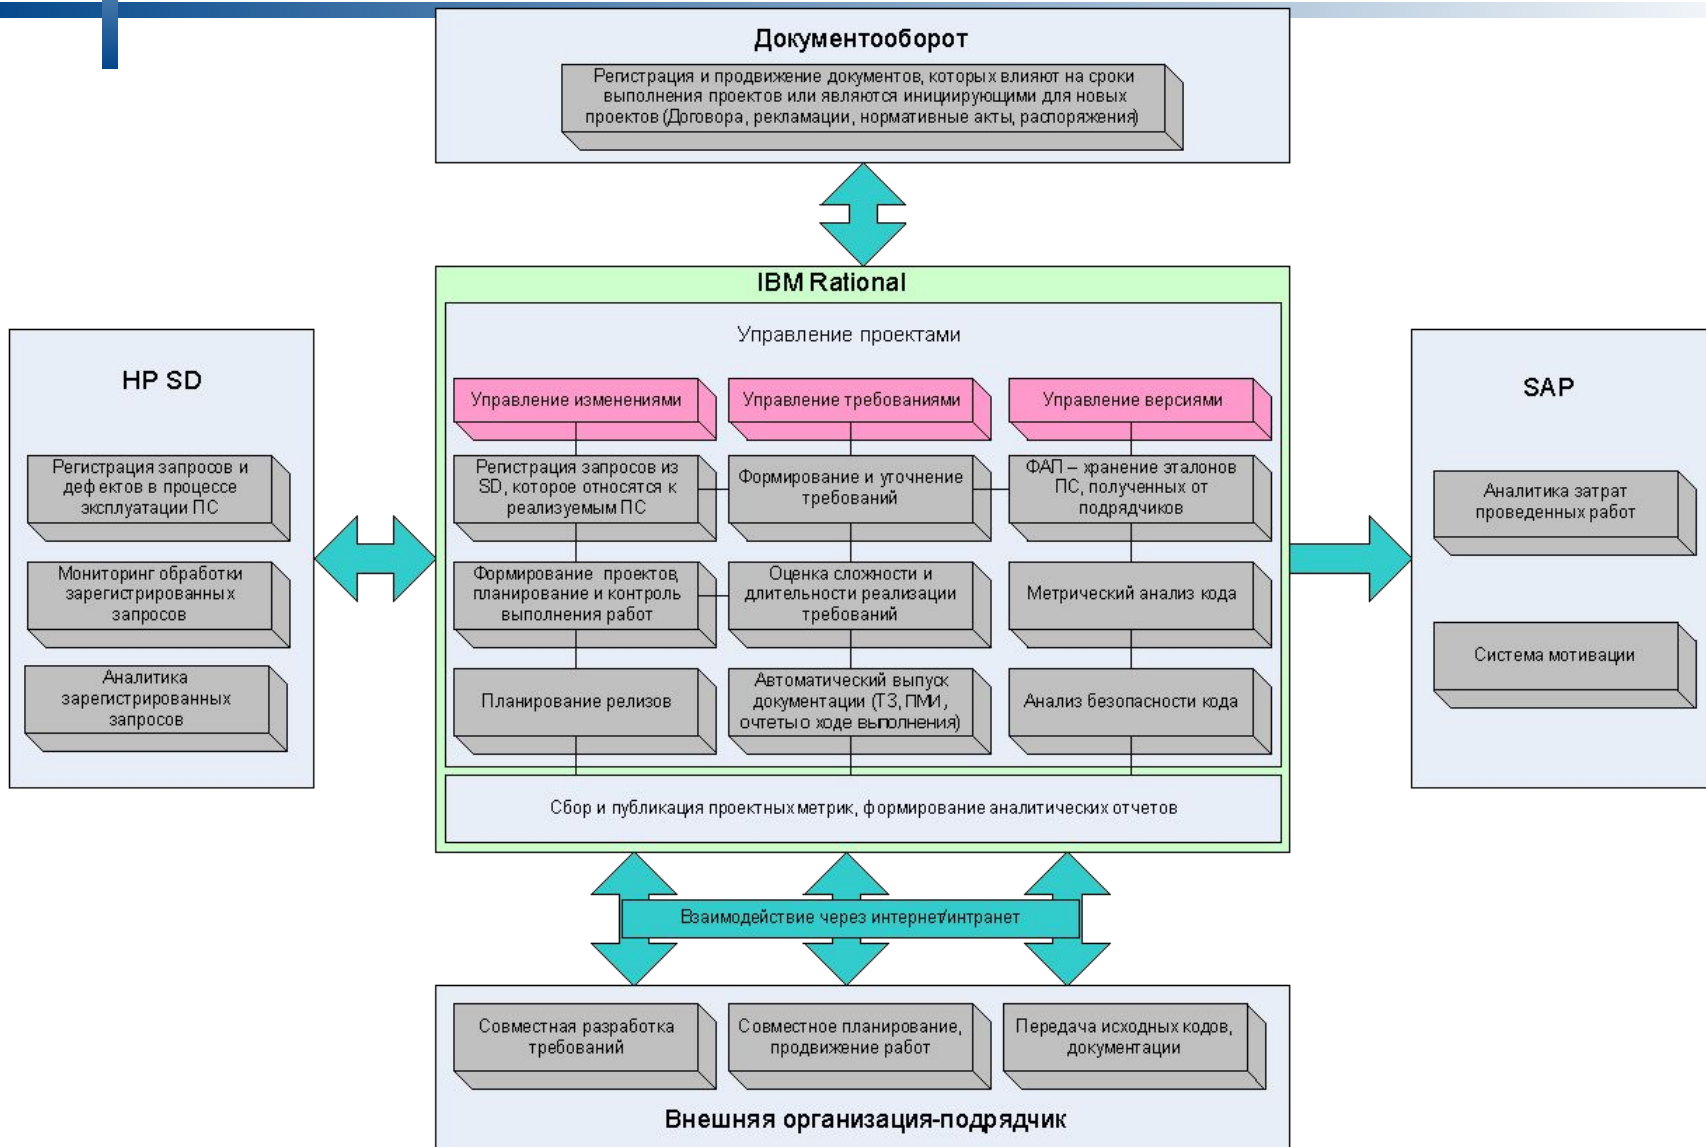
Документооборот

Регистрация и продвижение документов, которых влияют на сроки выполнения проектов или являются инициирующими для новых проектов (Договора, рекламации, нормативные акты, распоряжения)

IBM Rational

Управление проектами

Управление изменениями

Управление требованиями

Управление версиями

Регистрация запросов из SD, которое относится к реализуемым ПС

Формирование и уточнение требований

ФАП – хранение эталонов ПС, полученных от подрядчиков

Формирование проектов, планирование и контроль выполнения работ

Оценка сложности и длительности реализации требований

Метрический анализ кода

Планирование релизов

Автоматический выпуск документации (ТЗ, ПМИ, очеты о ходе выполнения)

Анализ безопасности кода

Сбор и публикация проектных метрик, формирование аналитических отчетов

HP SD

Регистрация запросов и деф ектов в процессе эксплуатации ПС

Мониторинг обработки зарегистрированных запросов

Аналитика зарегистрированных запросов

SAP

Аналитика затрат проведенных работ

Система мотивации

Взаимодействие через интернет/интранет

Совместная разработка требований

Совместное планирование, продвижение работ

Передача исходных кодов, документации

Внешняя организация-подрядчик